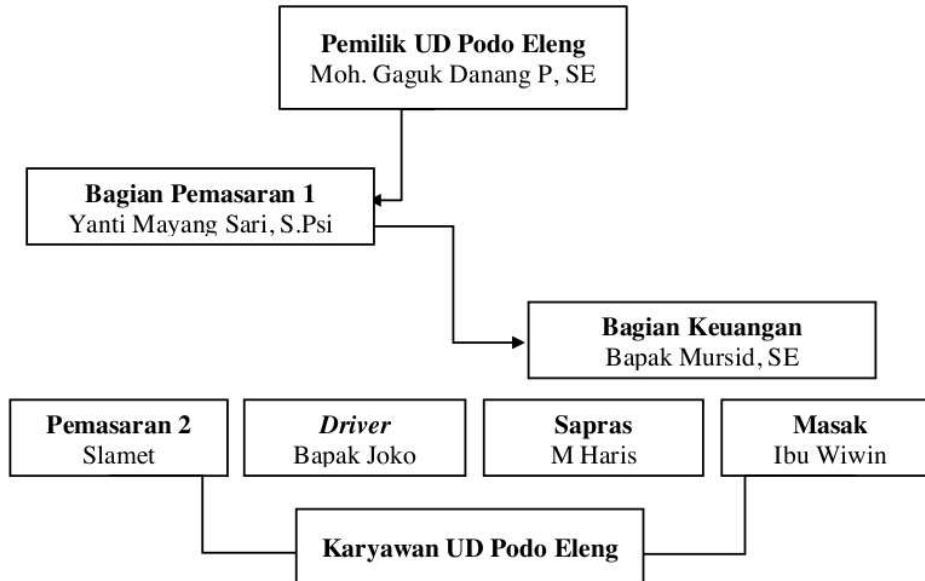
Pemilik UD Podo Eleng
Moh. Gaguk Danang P, SE

Bagian Pemasaran 1
Yanti Mayang Sari, S.Psi

Bagian Keuangan
Bapak Mursid, SE

Pemasaran 2
Slamet

Driver
Bapak Joko

Sapras
M Haris

Masak
Ibu Wiwin

Karyawan UD Podo Eleng